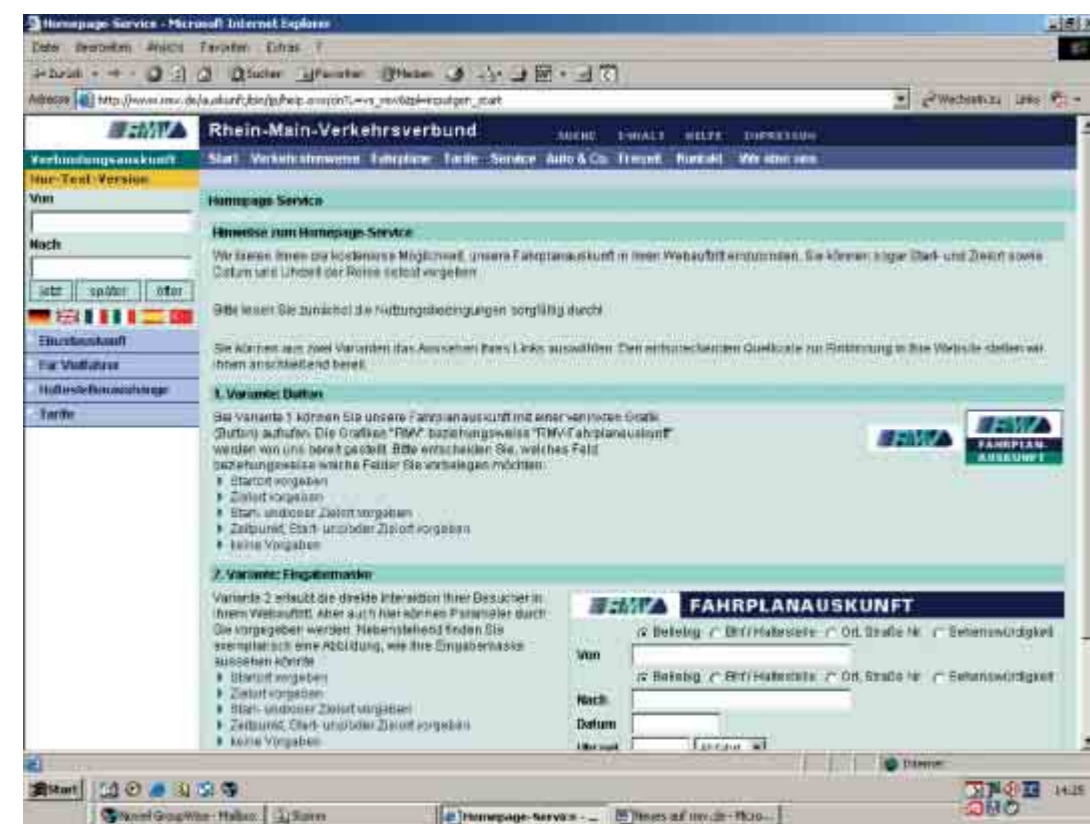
Homepage Service - Microsoft Internet Explorer

Datei Bearbeiten Ansicht Favoriten Extras ?

Zurück Suchen Favoriten Medien

Adresse http://www.rmv.de/auskunft/bin/jp/help.exe/dn?L=vs_rmv&tpl=einbinden_start

Wechseln zu Links

RMV

Rhein-Main-Verkehrsverbund SUCHE INHALT HILFE IMPRESSUM

Verbindungsauskunft

Nur-Text-Version

Start Verkehrshinweise Fahrpläne Tarife Service Auto & Co. Freizeit Kontakt Wir über uns

Von

Nach

jetzt später öfter

Einzelauskunft

Für Vielfahrer

Haltestellenaushänge

Tarife

Homepage Service

Hinweise zum Homepage-Service

Wir bieten Ihnen die kostenlose Möglichkeit, unsere Fahrplanauskunft in Ihren Webauftritt einzubinden. Sie können sogar Start- und Zielort sowie Datum und Uhrzeit der Reise selbst vorgeben.

Bitte lesen Sie zunächst die Nutzungsbedingungen sorgfältig durch!

Sie können aus zwei Varianten das Aussehen Ihres Links auswählen. Den entsprechenden Quellcode zur Einbindung in Ihre Website stellen wir Ihnen anschließend bereit.

1. Variante: Button

Bei Variante 1 können Sie unsere Fahrplanauskunft mit einer verlinkten Grafik (Button) aufrufen. Die Grafiken "RMV" beziehungsweise "RMV-Fahrplanauskunft" werden von uns bereit gestellt. Bitte entscheiden Sie, welches Feld beziehungsweise welche Felder Sie vorbelegen möchten:
Startort vorgeben
Zielort vorgeben
Start- und/oder Zielort vorgeben
Zeitpunkt, Start- und/oder Zielort vorgeben
keine Vorgaben

RMV

RMV FAHRPLAN-AUSKUNFT

2. Variante: Eingabemaske

Variante 2 erlaubt die direkte Interaktion Ihrer Besucher in Ihrem Webauftritt. Aber auch hier können Parameter durch Sie vorgegeben werden. Nebenstehend finden Sie exemplarisch eine Abbildung, wie Ihre Eingabemaske aussehen könnte.
Startort vorgeben
Zielort vorgeben
Start- und/oder Zielort vorgeben
Zeitpunkt, Start- und/oder Zielort vorgeben
keine Vorgaben

RMV FAHRPLANAUSKUNFT

Beliebig Bhf/Haltestelle Ort, Straße Nr. Sehenswürdigkeit

Von

Beliebig Bhf/Haltestelle Ort, Straße Nr. Sehenswürdigkeit

Nach

Datum

Uhrzeit Abfahrt

Internet

Start

Novell GroupWise - Mailbox

Homepage-Service - ...

Neues auf rmv.de - Micro...

14:25